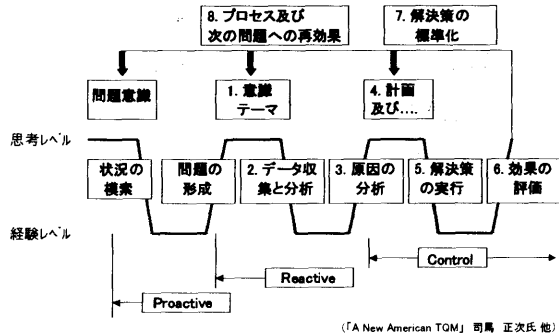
8. プロセス及び次の問題への再効果

7. 解決策の標準化

問題意識

1. 意識テーマ

4. 計画及び....

思考レベル

状況の模索

問題の形成

2. データ収集と分析

3. 原因の分析

5. 解決策の実行

6. 効果の評価

経験レベル

Control

Reactive

Proactive

(「A New American TQM」 司馬 正次氏 他)